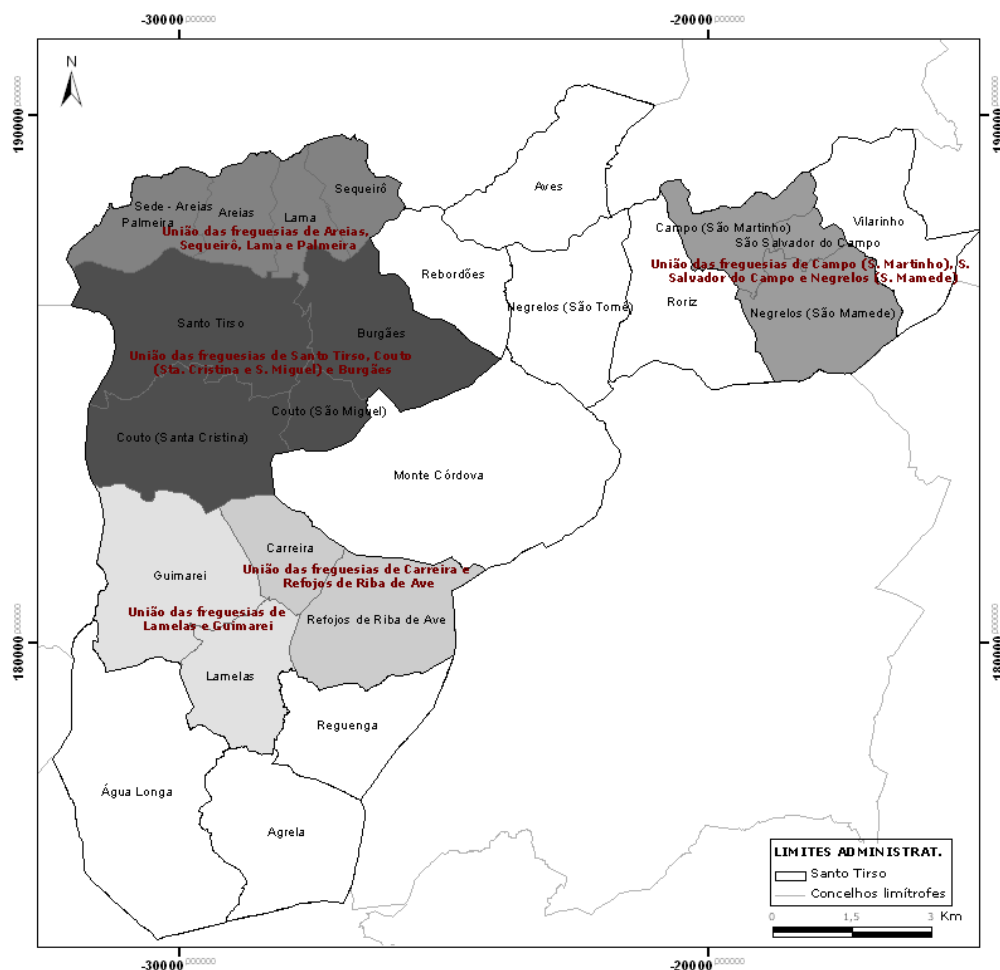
-30000.000000
-20000.000000

N

190000.000000
190000.000000

Sequeiró
Sede - Areias
Areias
Lama
Palmeira
União das freguesias de Areias, Sequeiró, Lama e Palmeira

Aves

Campo (São Martinho)
São Salvador do Campo
Vilarinho
União das freguesias de Campo (S. Martinho), S. Salvador do Campo e Negrelos (S. Mamede)

Rebordões
Negrelos (São Tomé)
Roriz
Negrelos (São Mamede)

Santo Tirso
Burgães
União das freguesias de Santo Tirso, Couto (Sta. Cristina e S. Miguel) e Burgães
Couto (São Miguel)
Couto (Santa Cristina)

Monte Córdova

Carreira
União das freguesias de Carreira e Refojos de Riba de Ave
Guimarei
União das freguesias de Lamelas e Guimarei
Refojos de Riba de Ave

180000.000000
180000.000000

Lamelas
Reguenga
Água Longa
Agrela

LIMITES ADMINISTRAT.
Santo Tirso
Concelhos limítrofes
0 1,5 3 Km

-30000.000000
-20000.000000